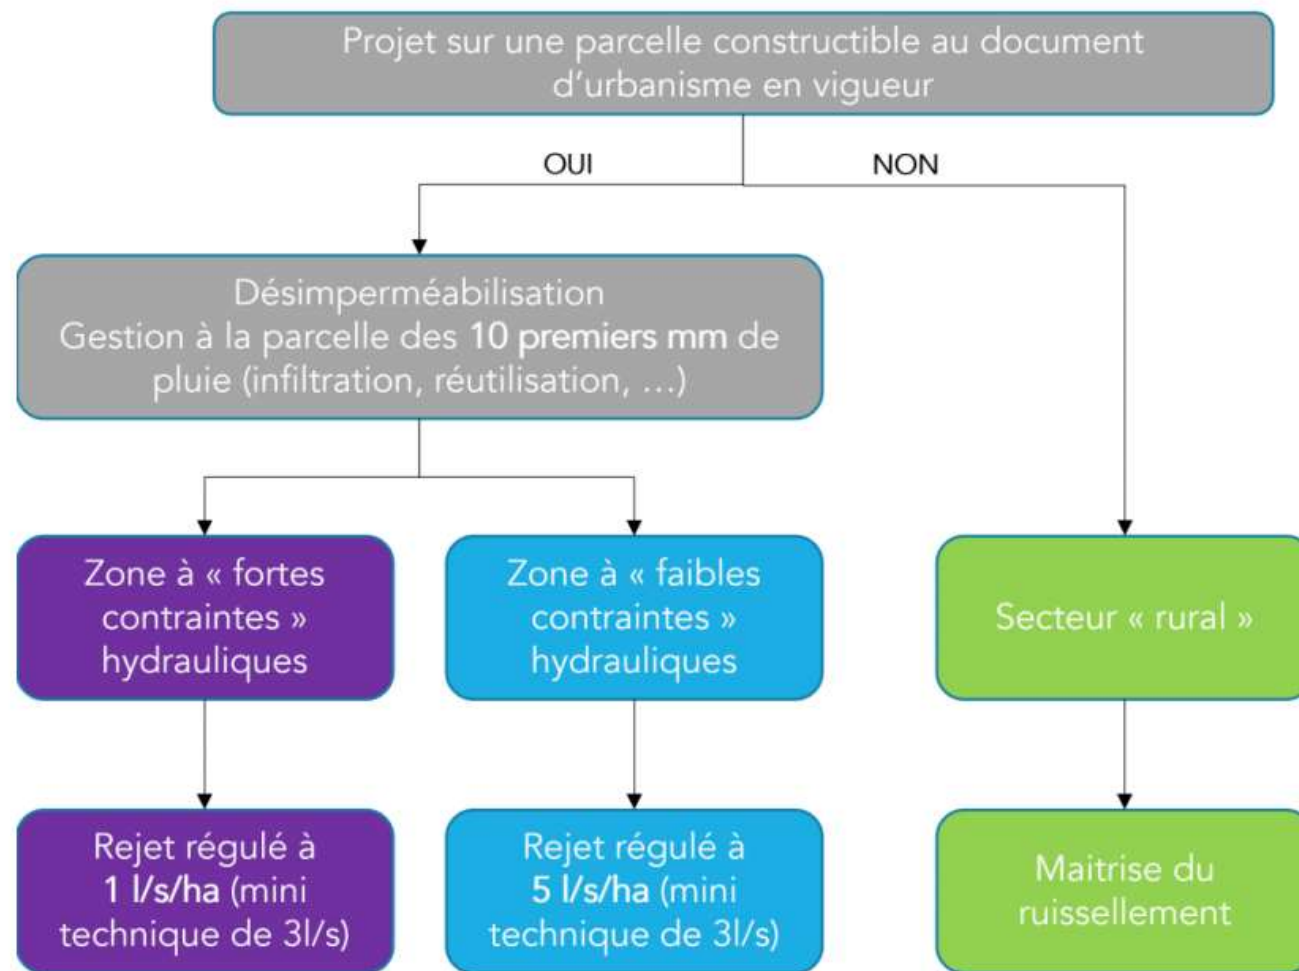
Projet sur une parcelle constructible au document d'urbanisme en vigueur

OUI

NON

Désimperméabilisation
Gestion à la parcelle des 10 premiers mm de pluie (infiltration, réutilisation, …)

Zone à « fortes contraintes » hydrauliques

Zone à « faibles contraintes » hydrauliques

Secteur « rural »

Rejet régulé à 1 l/s/ha (mini technique de 3l/s)

Rejet régulé à 5 l/s/ha (mini technique de 3l/s)

Maitrise du ruissellement